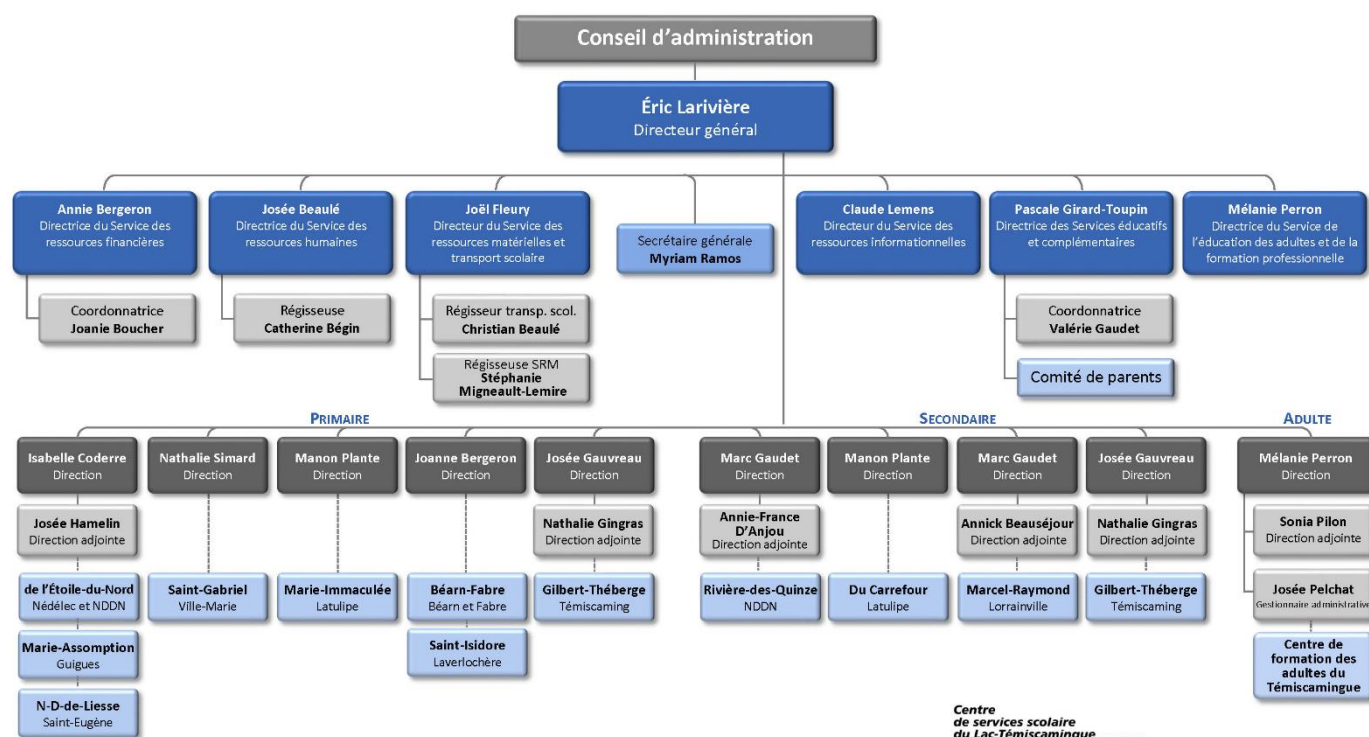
Conseil d'administration

Éric Larivière
Directeur général

Annie Bergeron
Directrice du Service des ressources financières

Coordonnatrice
Joanie Boucher

Josée Beaulé
Directrice du Service des ressources humaines

Régisseuse
Catherine Bégin

Joël Fleury
Directeur du Service des ressources matérielles et transport scolaire

Régisseur transp. scol.
Christian Beaulé

Régisseuse SRM
Stéphanie Migneault-Lemire

Secrétaire générale
Myriam Ramos

Claude Lemens
Directeur du Service des ressources informationnelles

Pascale Girard-Toupin
Directrice des Services éducatifs et complémentaires

Coordonnatrice
Valérie Gaudet

Comité de parents

Mélanie Perron
Directrice du Service de l'éducation des adultes et de la formation professionnelle

PRIMAIRE

Isabelle Coderre
Direction

Josée Hamelin
Direction adjointe

de l'Étoile-du-Nord
Nédélec et NDDN

Marie-Assomption
Guigues

N-D-de-Liesse
Saint-Eugène

Nathalie Simard
Direction

Saint-Gabriel
Ville-Marie

Manon Plante
Direction

Marie-Immaculée
Latulipe

Joanne Bergeron
Direction

Béarn-Fabre
Béarn et Fabre

Saint-Isidore
Laverlochère

Josée Gauvreau
Direction

Nathalie Gingras
Direction adjointe

Gilbert-Théberge
Témiscaming

SECONDAIRE

Marc Gaudet
Direction

Annie-France D'Anjou
Direction adjointe

Rivière-des-Quinze
NDDN

Manon Plante
Direction

Du Carrefour
Latulipe

Marc Gaudet
Direction

Annick Beauséjour
Direction adjointe

Marcel-Raymond
Lorrainville

Josée Gauvreau
Direction

Nathalie Gingras
Direction adjointe

Gilbert-Théberge
Témiscaming

ADULTE

Mélanie Perron
Direction

Sonia Pilon
Direction adjointe

Josée Pelchat
Gestionnaire administrative

Centre de formation des adultes du Témiscamingue

Centre de services scolaire du Lac-Témiscamingue